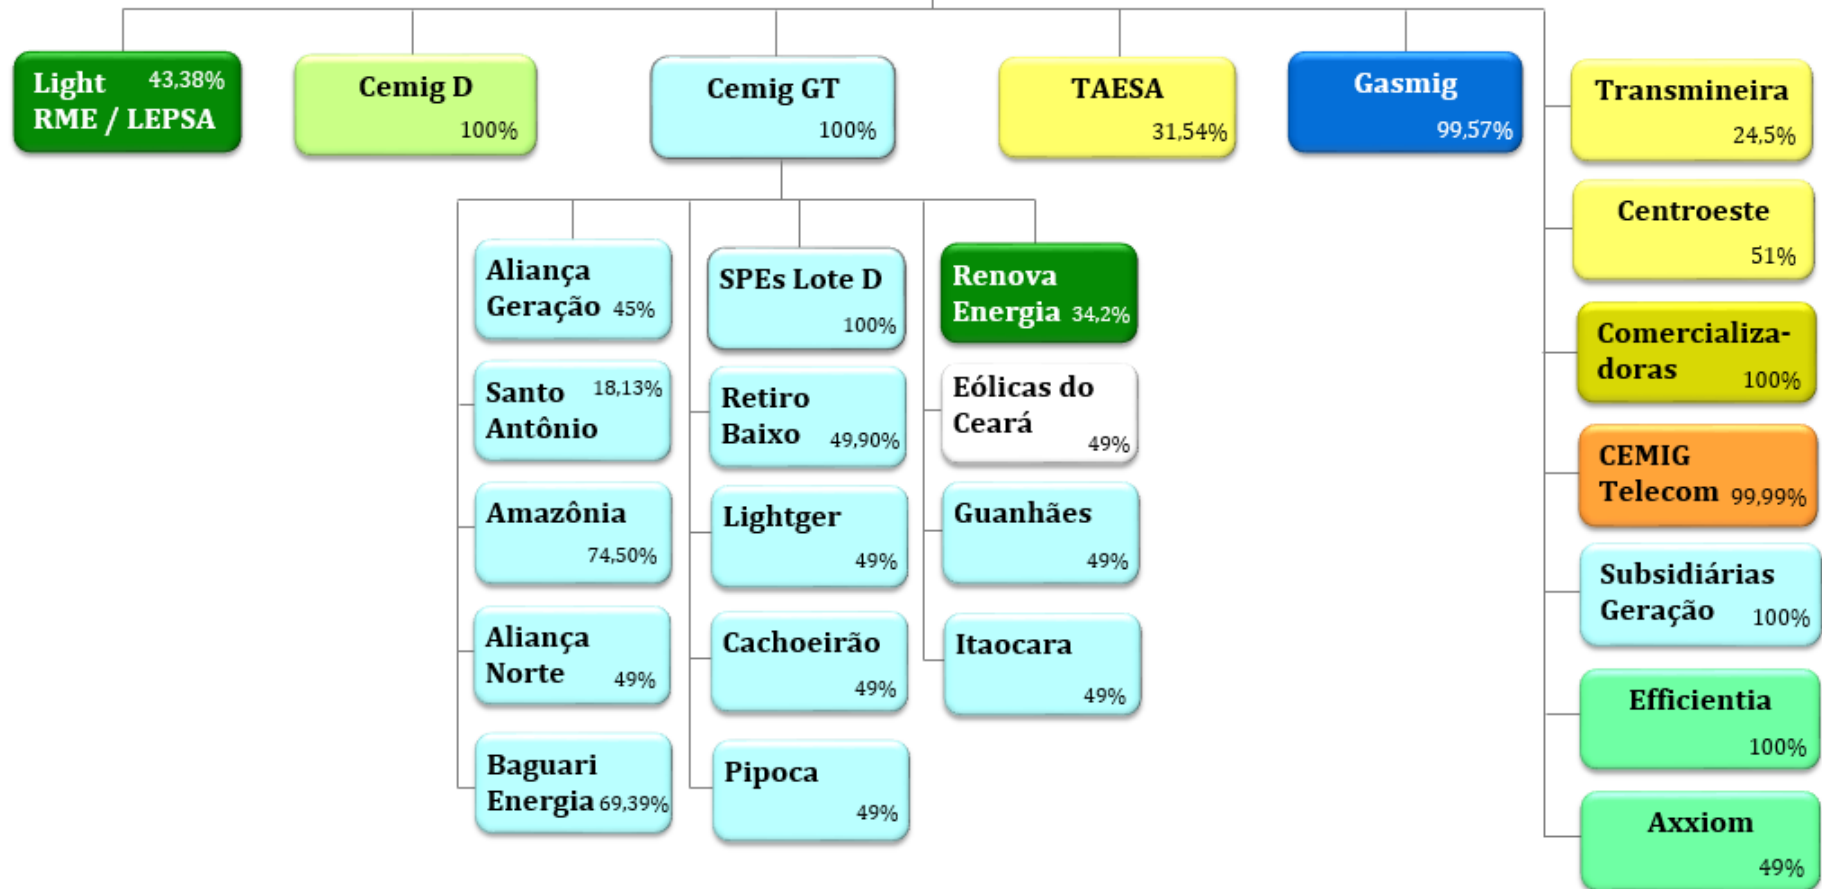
Light RME / LEPSA 43,38%

Cemig D 100%

Cemig GT 100%

TAESA 31,54%

Gasmig 99,57%

Transmineira 24,5%

Centroeste 51%

Comercializadoras 100%

CEMIG Telecom 99,99%

Subsidiárias Geração 100%

Efficientia 100%

Axxiom 49%

Aliança Geração 45%

Santo Antônio 18,13%

Amazônia 74,50%

Aliança Norte 49%

Baguari Energia 69,39%

SPEs Lote D 100%

Retiro Baixo 49,90%

Lightger 49%

Cachoeirão 49%

Pipoca 49%

Renova Energia 34,2%

Eólicas do Ceará 49%

Guanhães 49%

Itaocara 49%